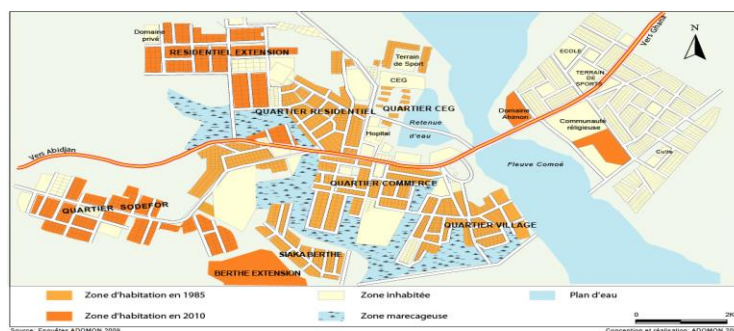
N

Domaine privé

RESIDENTIEL EXTENSION

Terrain de Sport

CEG

QUARTIER RESIDENTIEL

QUARTIER CEG

Retenue d'eau

Hopital

Vers Abidjan

Vers Ghana

ECOLE

TERRAIN DE SPORTS

Domaine Abinon

Communauté religieuse

Cure

Fleuve Comoé

QUARTIER COMMERCE

QUARTIER SODEFOR

QUARTIER VILLAGE

SIAKA BERTHE

BERTHE EXTENSION

Zone d'habitation en 1985

Zone d'habitation en 2010

Zone inhabitée

Zone marecageuse

Plan d'eau

0

2K

Source : Enquêtes ADOMON 2009

Conception et réalisation : ADOMON 20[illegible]